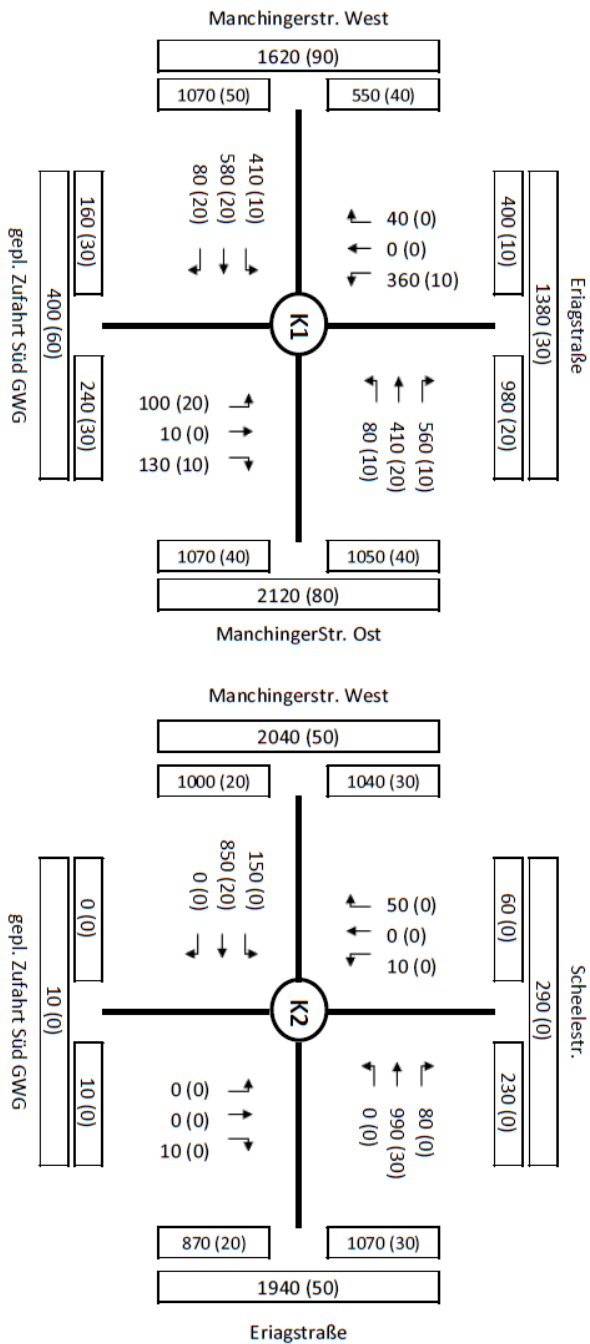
Manchingerstr. West

1620 (90)

1070 (50)

550 (40)

410 (10)
580 (20)
80 (20)

160 (30)

400 (60)

gepl. Zufahrt Süd GWG

240 (30)

40 (0)
0 (0)
360 (10)

400 (10)

1380 (30)

Eriagstraße

980 (20)

K1

100 (20)
10 (0)
130 (10)

560 (10)
410 (20)
80 (10)

1070 (40)

1050 (40)

2120 (80)

ManchingerStr. Ost

Manchingerstr. West

2040 (50)

1000 (20)

1040 (30)

150 (0)
850 (20)
0 (0)

0 (0)

10 (0)

gepl. Zufahrt Süd GWG

10 (0)

50 (0)
0 (0)
10 (0)

60 (0)

290 (0)

Scheelestr.

230 (0)

K2

0 (0)
0 (0)
10 (0)

80 (0)
990 (30)
0 (0)

870 (20)

1070 (30)

1940 (50)

Eriagstraße